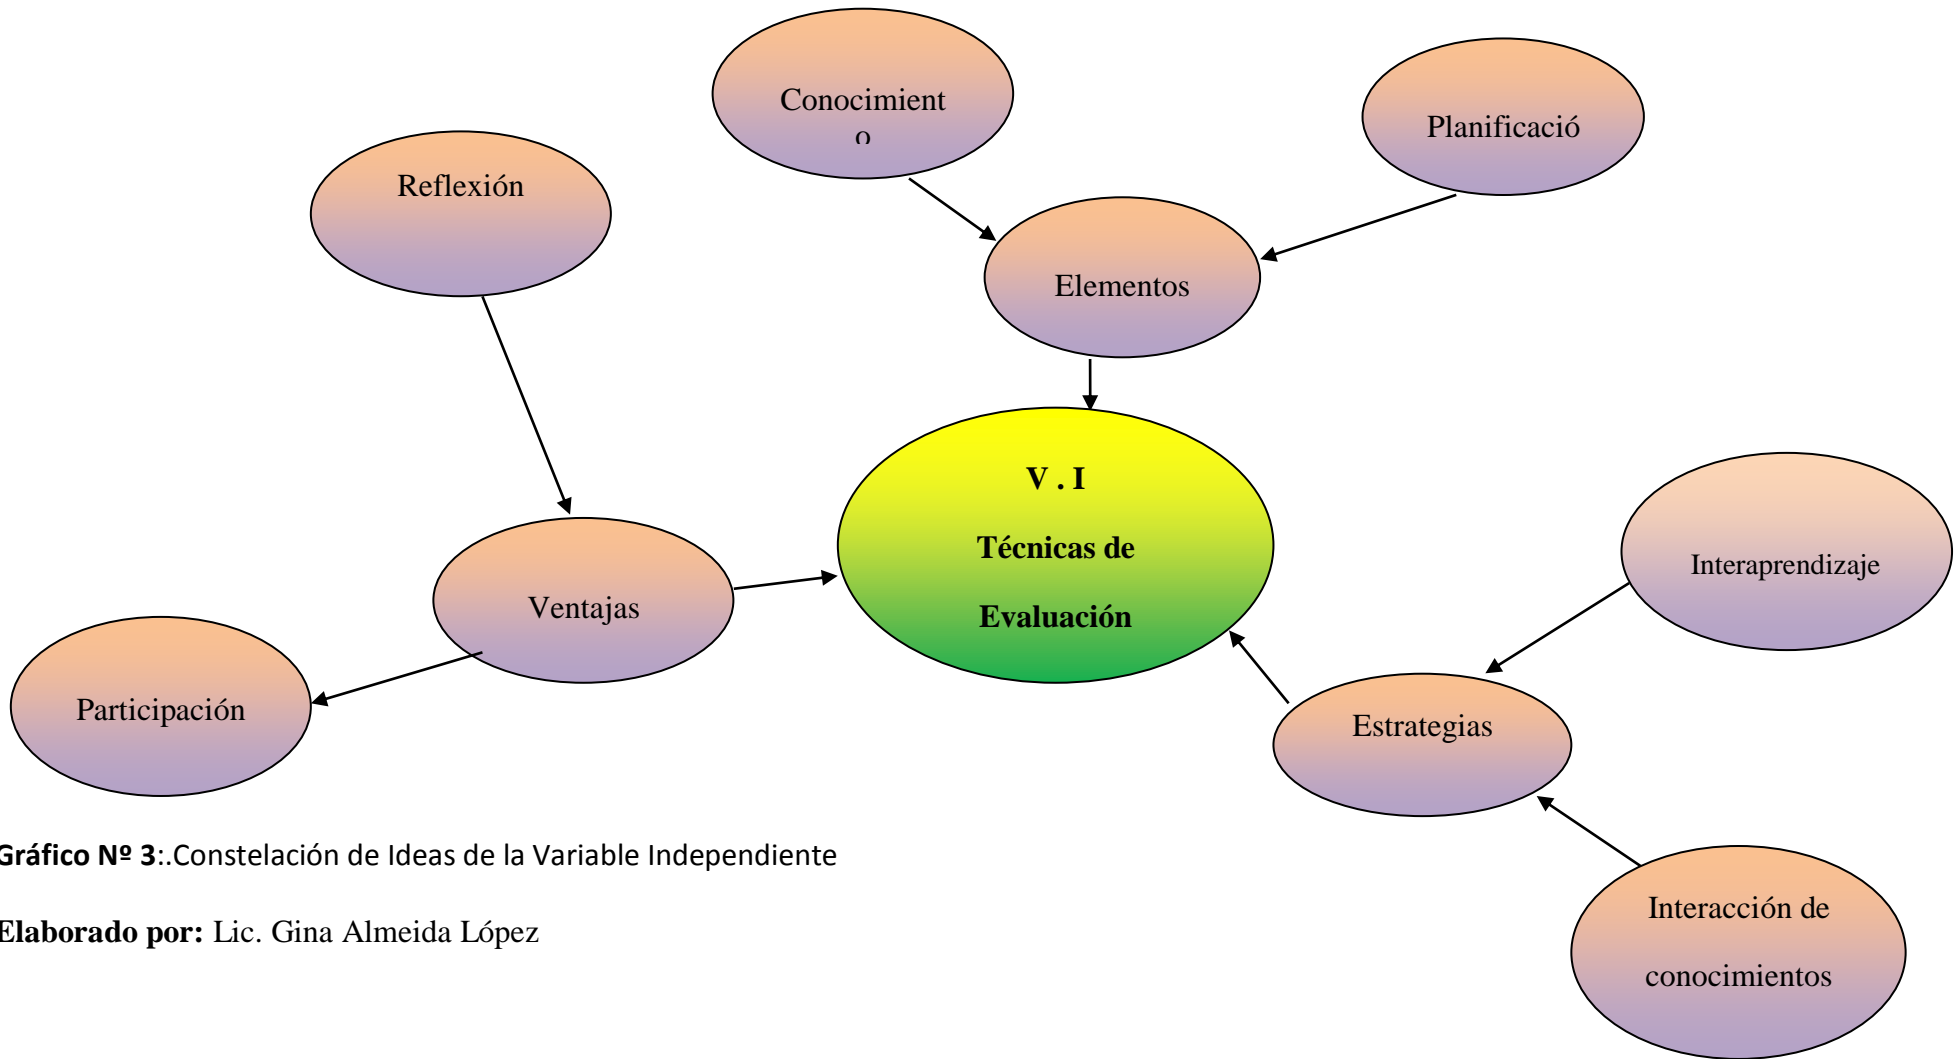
Conocimient
o

Planificació

Reflexión

Elementos

V . I

Técnicas de

Evaluación

Interaprendizaje

Ventajas

Participación

Estrategias

Interacción de

conocimientos

Gráfico Nº 3:.Constelación de Ideas de la Variable Independiente

Elaborado por: Lic. Gina Almeida López